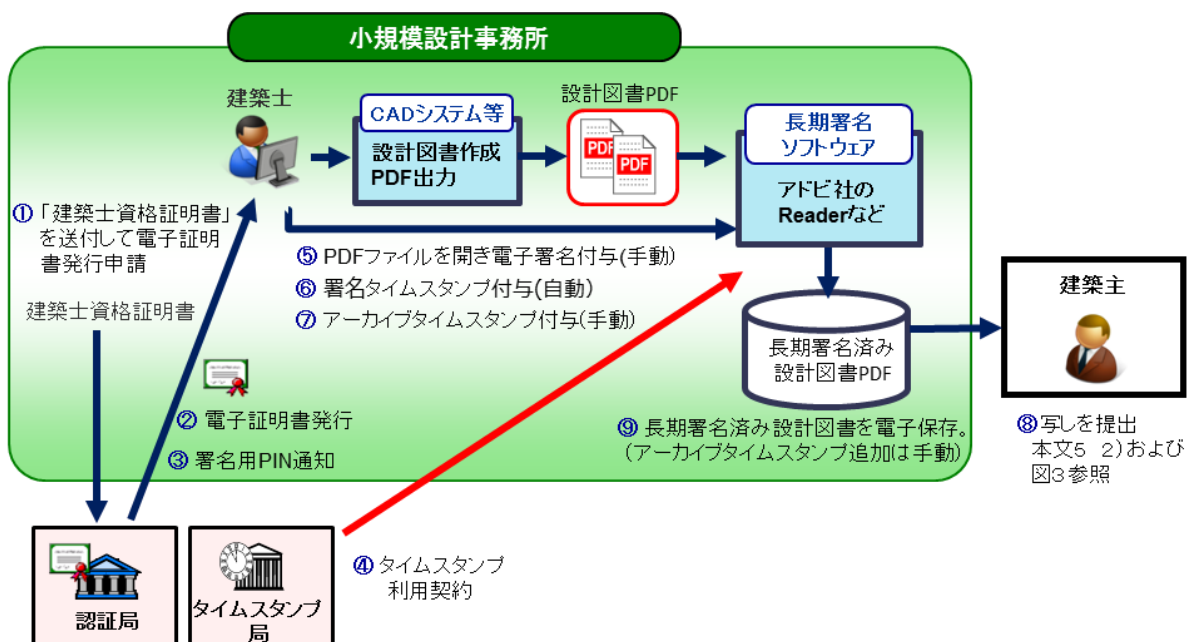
小規模設計事務所

建築士

CADシステム等
設計図書作成
PDF出力

設計図書PDF

PDF PDF

長期署名
ソフトウェア

アドビ社の
Readerなど

①「建築士資格証明書」を送付して電子証明書発行申請

建築士資格証明書

⑤ PDFファイルを開き電子署名付与(手動)
⑥ 署名タイムスタンプ付与(自動)
⑦ アーカイブタイムスタンプ付与(手動)

長期署名済み
設計図書PDF

建築主

② 電子証明書発行
③ 署名用PIN通知

⑨ 長期署名済み設計図書を電子保存。
（アーカイブタイムスタンプ追加は手動）

⑧写しを提出
本文5 2）および
図3参照

認証局

タイムスタンプ局

④ タイムスタンプ
利用契約